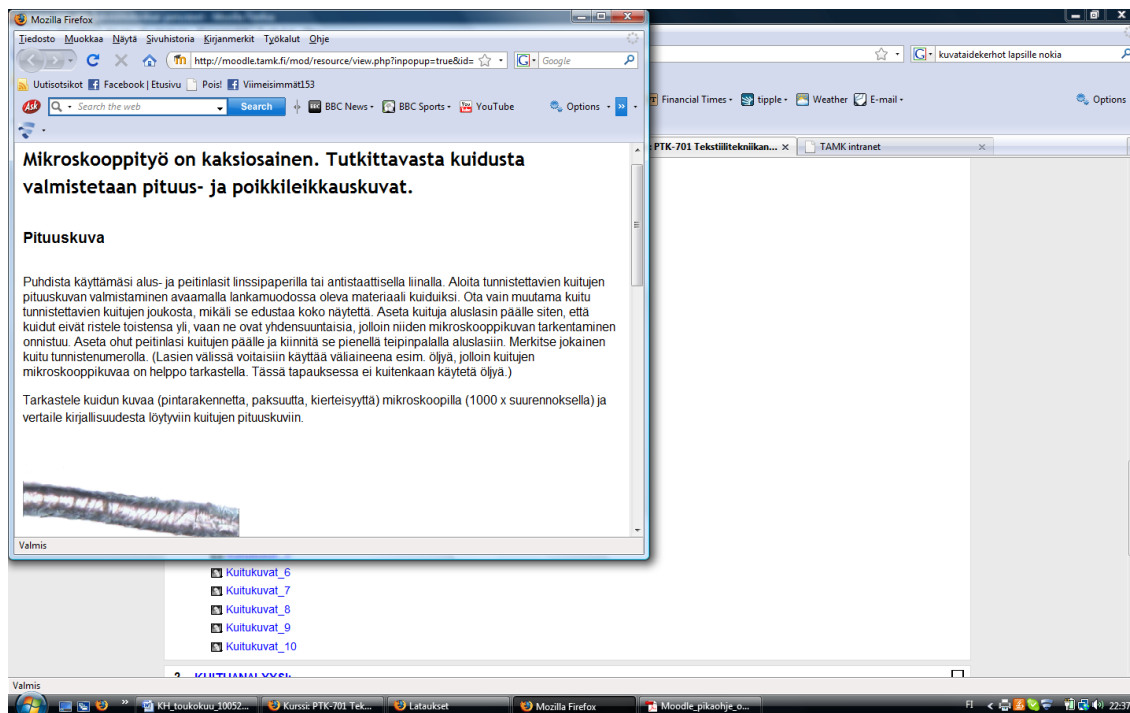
Mozilla Firefox

Tiedosto Muokkaa Näytä Sivuhistoria Kirjanmerkit Työkalut Ohje

http://moodle.tamk.fi/mod/resource/view.php?inpopup=true&id=

Google

Uutisotsikot Facebook | Etusivu Pois! Viimeisimmät153

Search the web Search BBC News BBC Sports YouTube Options

kuvataidekerhot lapsille nokia

Financial Times tipple Weather E-mail Options

PTK-701 Tekstiilitekniikan... TAMK intranet

Mikroskooppityö on kaksiosainen. Tutkittavasta kuidusta valmistetaan pituus- ja poikkileikkauskuvat.

Pituuskuva

Puhdista käyttämäsi alus- ja peitinlasit linssipaperilla tai antistaattisella liinalla. Aloita tunnistettavien kuitujen pituuskuvan valmistaminen avaamalla lankamuodossa oleva materiaali kuiduiksi. Ota vain muutama kuitu tunnistettavien kuitujen joukosta, mikäli se edustaa koko näytettä. Aseta kuituja aluslasin päälle siten, että kuidut eivät ristele toistensa yli, vaan ne ovat yhdensuuntaisia, jolloin niiden mikroskooppikuvan tarkentaminen onnistuu. Aseta ohut peitinlasi kuitujen päälle ja kiinnitä se pienellä teipinpalalla aluslasiin. Merkitse jokainen kuitu tunnistenumerolla. (Lasien välissä voitaisiin käyttää väliaineena esim. öljyä, jolloin kuitujen mikroskooppikuvaa on helppo tarkastella. Tässä tapauksessa ei kuitenkaan käytetä öljyä.)

Tarkastele kuidun kuvaa (pintarakennetta, paksuutta, kierteisyyttä) mikroskoopilla (1000 x suurennoksella) ja vertaile kirjallisuudesta löytyviin kuitujen pituuskuviin.

Valmis

Kuitukuvat_6
Kuitukuvat_7
Kuitukuvat_8
Kuitukuvat_9
Kuitukuvat_10

2 KUITUANALYYSI:

Valmis

KH_toukokuu_10052... Kurssi: PTK-701 Tek... Lataukset Mozilla Firefox Moodle_pikaohje_o...

FI 22:37